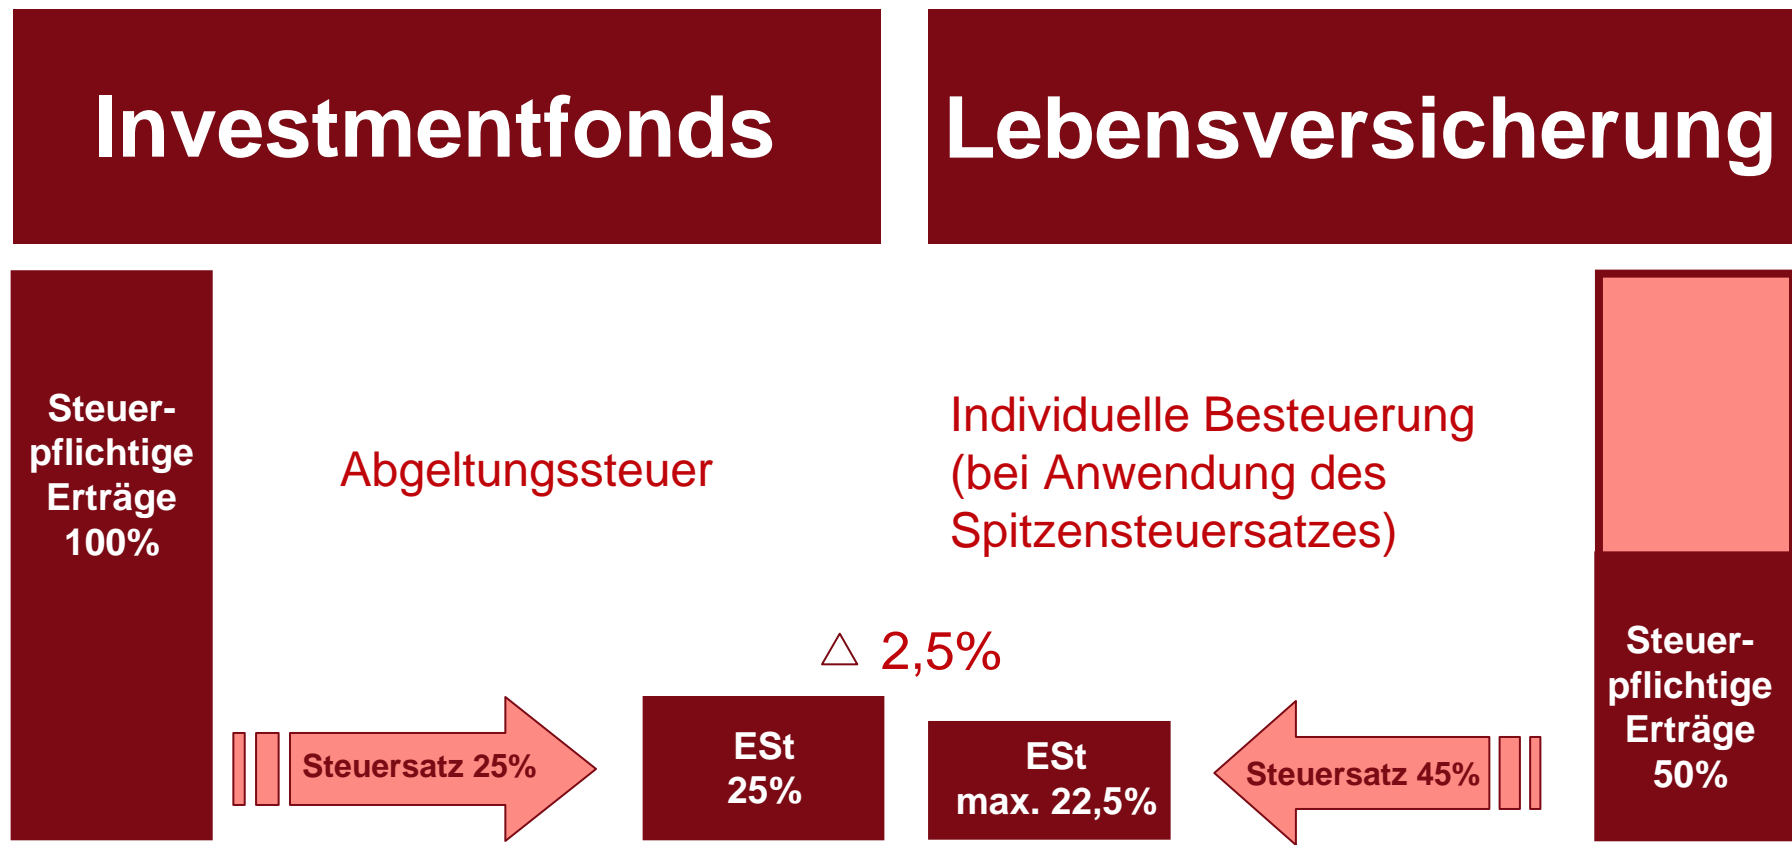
Investmentfonds

Lebensversicherung

Steuerpflichtige Erträge 100%

Abgeltungssteuer

Individuelle Besteuerung (bei Anwendung des Spitzensteuersatzes)

Steuerpflichtige Erträge 50%

$\triangle$ 2,5%

Steuersatz 25%

ESt 25%

ESt max. 22,5%

Steuersatz 45%